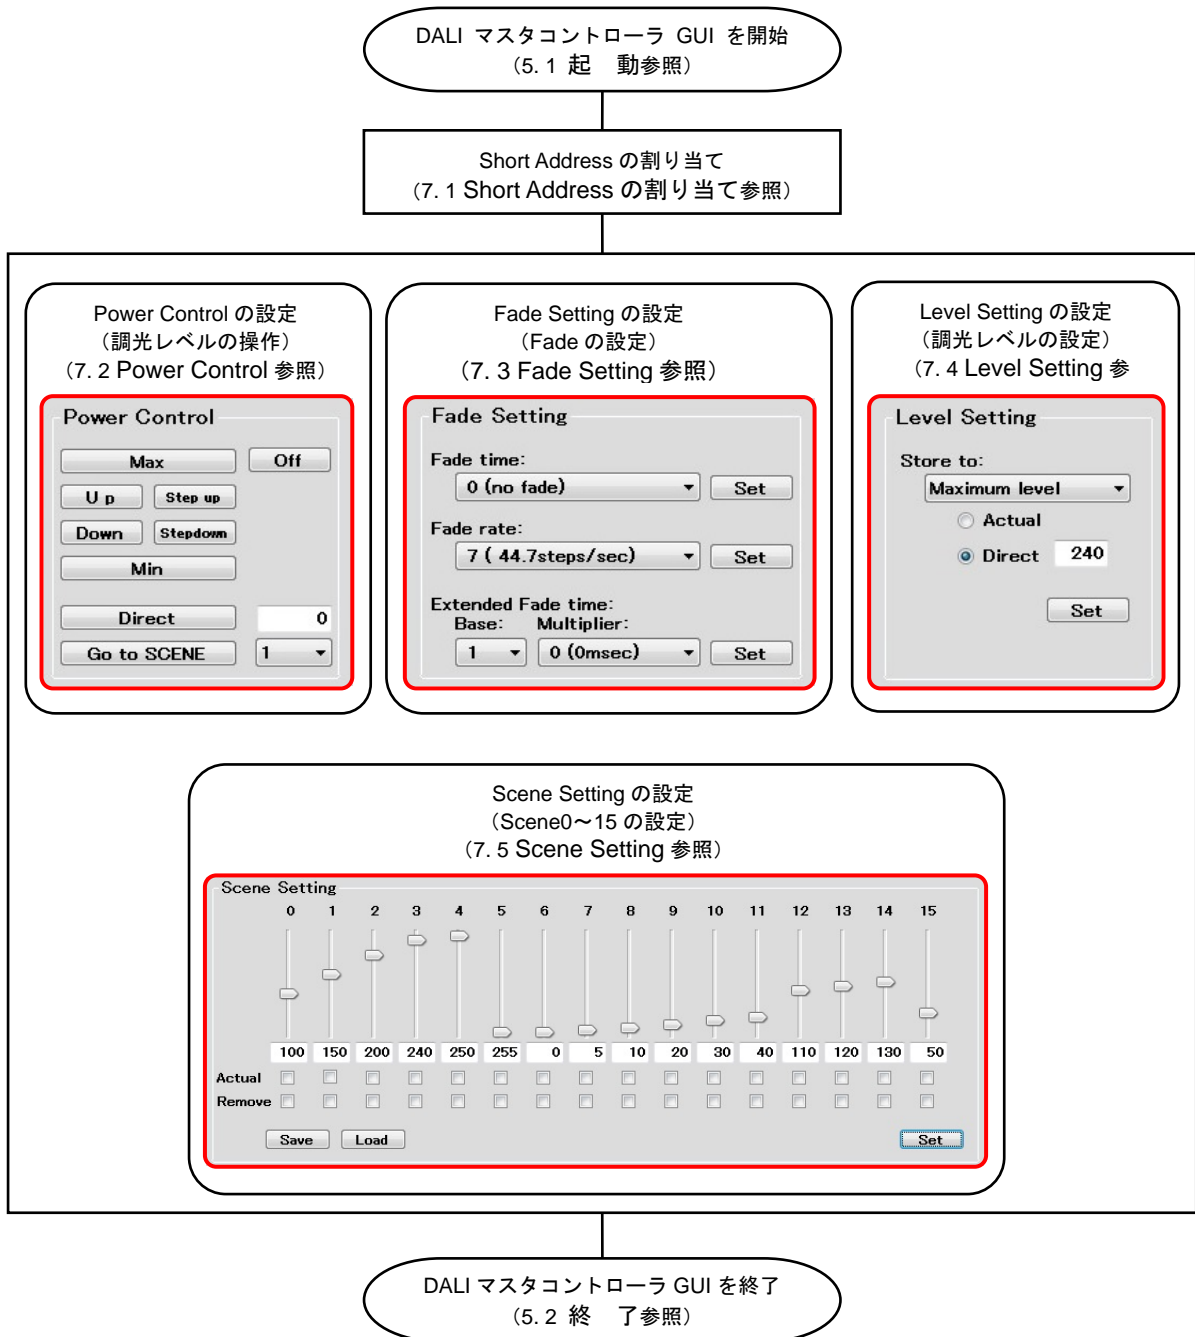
DALI マスタコントローラ GUI を開始
(5. 1 起 動参照)

Short Address の割り当て
(7. 1 Short Address の割り当て参照)

Power Control の設定
(調光レベルの操作)
(7. 2 Power Control 参照)

Power Control

Max
Off
U p
Step up
Down
Stepdown
Min
Direct
0
Go to SCENE
1

Fade Setting の設定
(Fade の設定)
(7. 3 Fade Setting 参照)

Fade Setting

Fade time:
0 (no fade)
Set
Fade rate:
7 ( 44.7steps/sec)
Set
Extended Fade time:
Base: Multiplier:
1
0 (0msec)
Set

Level Setting の設定
(調光レベルの設定)
(7. 4 Level Setting 参

Level Setting

Store to:
Maximum level
Actual
Direct
240
Set

Scene Setting の設定
(Scene0～15 の設定)
(7. 5 Scene Setting 参照)

Scene Setting

| | 0 | 1 | 2 | 3 | 4 | 5 | 6 | 7 | 8 | 9 | 10 | 11 | 12 | 13 | 14 | 15 |
|---|---|---|---|---|---|---|---|---|---|---|---|---|---|---|---|---|
| | 100 | 150 | 200 | 240 | 250 | 255 | 0 | 5 | 10 | 20 | 30 | 40 | 110 | 120 | 130 | 50 |
| Actual | | | | | | | | | | | | | | | | |
| Remove | | | | | | | | | | | | | | | | |

Save
Load
Set

DALI マスタコントローラ GUI を終了
(5. 2 終 了参照)